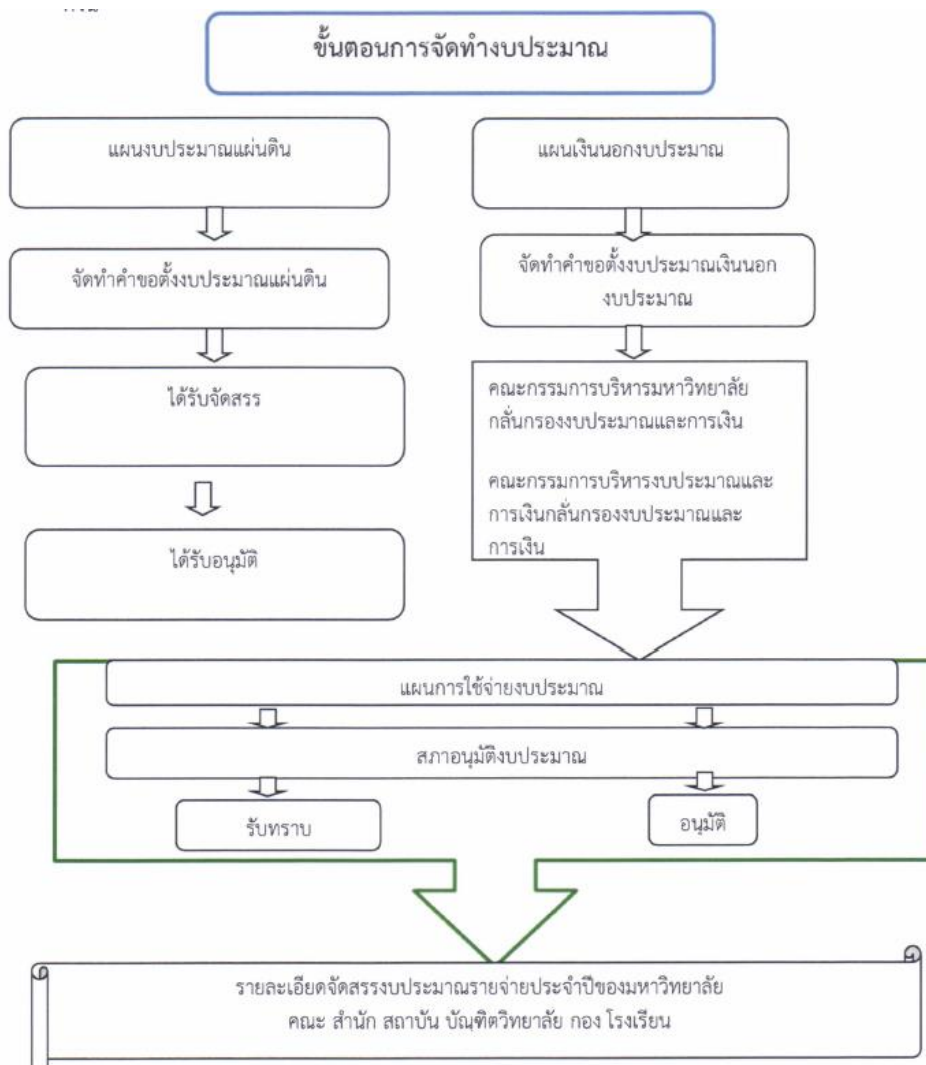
ขั้นตอนการจัดทำงบประมาณ

แผนงบประมาณแผ่นดิน

จัดทำคำขอตั้งงบประมาณแผ่นดิน

ได้รับจัดสรร

ได้รับอนุมัติ

แผนเงินนอกงบประมาณ

จัดทำคำขอตั้งงบประมาณเงินนอกงบประมาณ

คณะกรรมการบริหารมหาวิทยาลัย กลั่นกรองงบประมาณและการเงิน

คณะกรรมการบริหารงบประมาณและการเงินกลั่นกรองงบประมาณและการเงิน

แผนการใช้จ่ายงบประมาณ

สภาอนุมัติงบประมาณ

รับทราบ

อนุมัติ

รายละเอียดจัดสรรงบประมาณรายจ่ายประจำปีของมหาวิทยาลัย คณะ สำนัก สถาบัน บัณฑิตวิทยาลัย กอง โรงเรียน